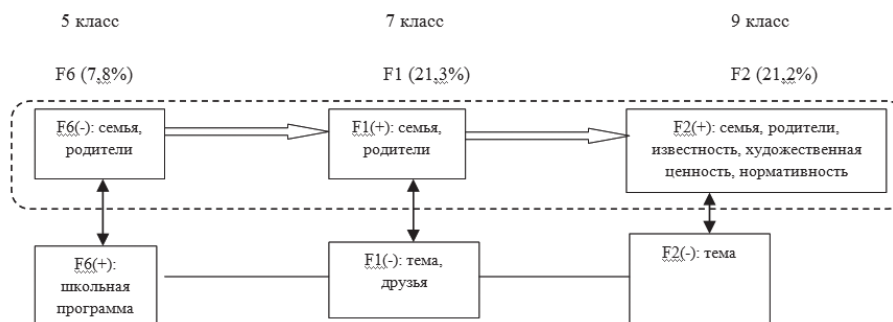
5 класс

7 класс

9 класс

F6 (7,8%)

F1 (21,3%)

F2 (21,2%)

F6(-): семья, родители

F1(+): семья, родители

F2(+): семья, родители, известность, художественная ценность, нормативность

F6(+): школьная программа

F1(-): тема, друзья

F2(-): тема